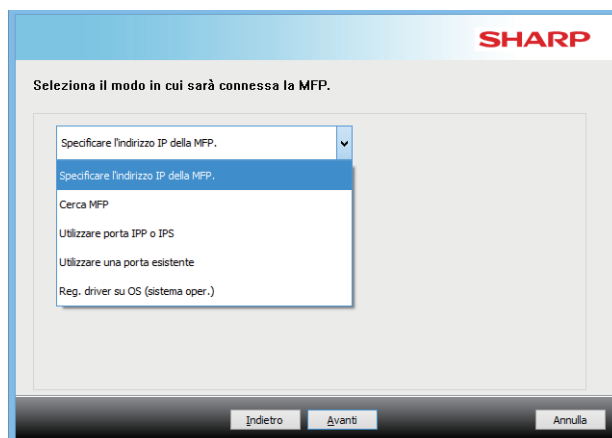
SHARP

Seleziona il modo in cui sarà connessa la MFP.

Specificare l'indirizzo IP della MFP.

Specificare l'indirizzo IP della MFP.
Cerca MFP
Utilizzare porta IPP o IPS
Utilizzare una porta esistente
Reg. driver su OS (sistema oper.)

Indietro
Avanti
Annulla